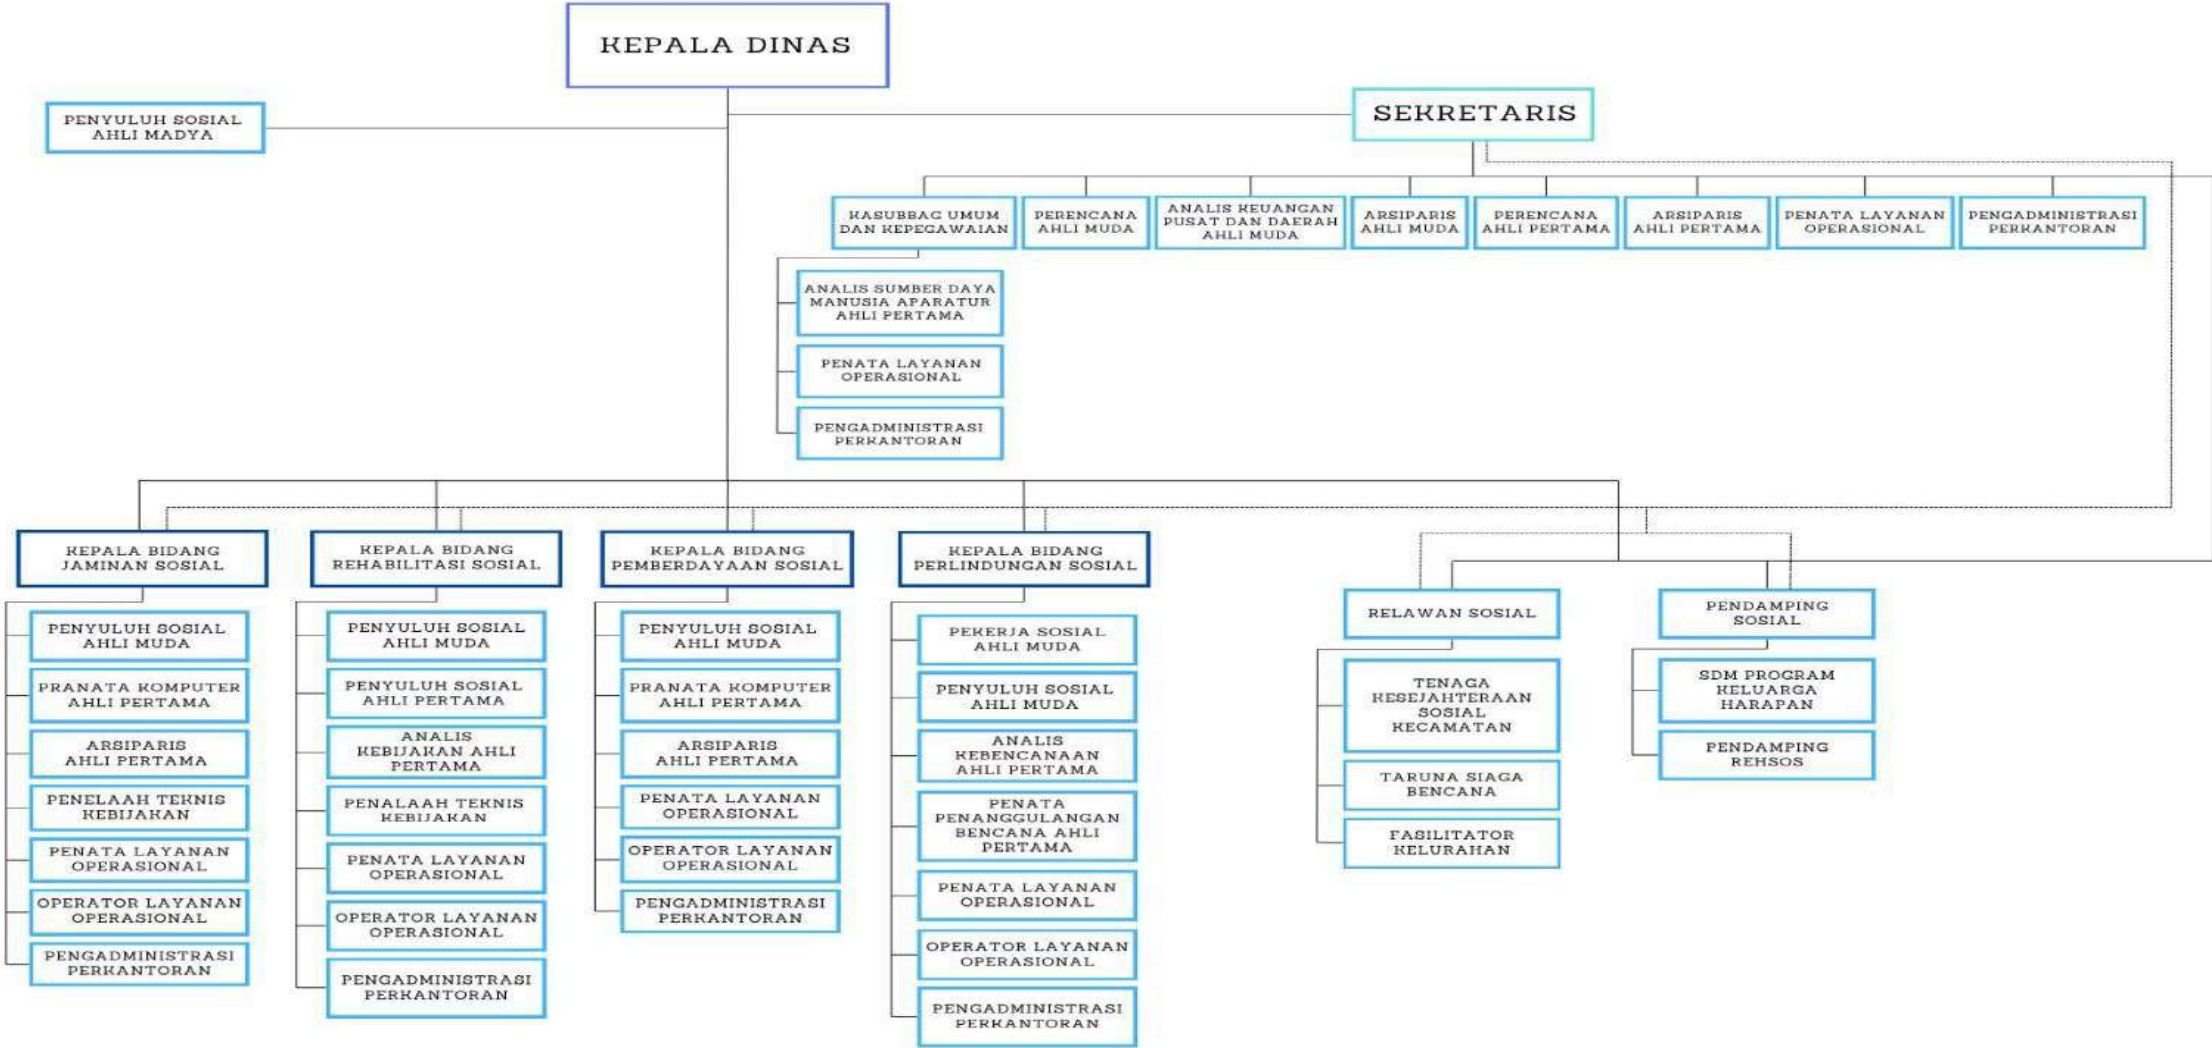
KEPALA DINAS

PENYULUH SOSIAL AHLI MADYA

SEKRETARIS

KASUBBAG UMUM DAN KEPEGAWAIAN

PERENCANA AHLI MUDA

ANALIS KEUANGAN PUSAT DAN DAERAH AHLI MUDA

ARSIPARIS AHLI MUDA

PERENCANA AHLI PERTAMA

ARSIPARIS AHLI PERTAMA

PENATA LAYANAN OPERASIONAL

PENGADMINISTRASI PERKANTORAN

ANALIS SUMBER DAYA MANUSIA APARATUR AHLI PERTAMA

PENATA LAYANAN OPERASIONAL

PENGADMINISTRASI PERKANTORAN

KEPALA BIDANG JAMINAN SOSIAL

PENYULUH SOSIAL AHLI MUDA

PRANATA KOMPUTER AHLI PERTAMA

ARSIPARIS AHLI PERTAMA

PENELAAH TEKNIS KEBIJAKAN

PENATA LAYANAN OPERASIONAL

OPERATOR LAYANAN OPERASIONAL

PENGADMINISTRASI PERKANTORAN

KEPALA BIDANG REHABILITASI SOSIAL

PENYULUH SOSIAL AHLI MUDA

PENYULUH SOSIAL AHLI PERTAMA

ANALIS KEBIJAKAN AHLI PERTAMA

PENALAAH TEKNIS KEBIJAKAN

PENATA LAYANAN OPERASIONAL

OPERATOR LAYANAN OPERASIONAL

PENGADMINISTRASI PERKANTORAN

KEPALA BIDANG PEMBERDAYAAN SOSIAL

PENYULUH SOSIAL AHLI MUDA

PRANATA KOMPUTER AHLI PERTAMA

ARSIPARIS AHLI PERTAMA

PENATA LAYANAN OPERASIONAL

OPERATOR LAYANAN OPERASIONAL

PENGADMINISTRASI PERKANTORAN

KEPALA BIDANG PERLINDUNGAN SOSIAL

PEKERJA SOSIAL AHLI MUDA

PENYULUH SOSIAL AHLI MUDA

ANALIS KEBENCANAAN AHLI PERTAMA

PENATA PENANGGULANGAN BENCANA AHLI PERTAMA

PENATA LAYANAN OPERASIONAL

OPERATOR LAYANAN OPERASIONAL

PENGADMINISTRASI PERKANTORAN

RELAWAN SOSIAL

TENAGA KESEJAHTERAAN SOSIAL KECAMATAN

TARUNA SIAGA BENCANA

FASILITATOR KELURAHAN

PENDAMPING SOSIAL

SDM PROGRAM KELUARGA HARAPAN

PENDAMPING REHSOS